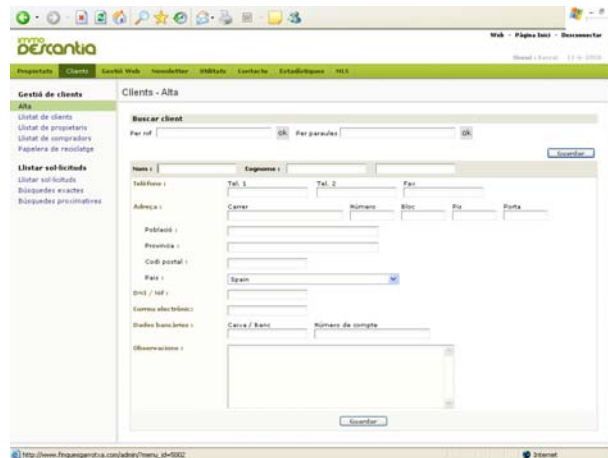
immo
DESCANTIA

Web - Pàgina Inici - Desconnectar

Usuari : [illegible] - 13-4-2006

Propietats Clients Gestió Web Newsletter Utilitats Contacte Estadístiques MLS

Gestió de clients
Alta
Llistat de clients
Llistat de propietaris
Llistat de compradors
Papelera de reciclatge

Llistar sol·licituds
Llistar sol·licituds
Búsquedes exactes
Búsquedes proximatives

Clients - Alta

Buscar client
Per ref ok Per paraules ok

Guardar

Nom : Cognoms :

Telèfons : Tel. 1 Tel. 2 Fax

Adreça : Carrer Número Bloc Pis Porta

Població :

Provincia :

Codi postal :

País : Spain

DNI / NIF :

Correu electrònic :

Dades bancàries : Caixa / Banc Número de compte

Observacions :

Guardar

http://www.finquesgarrotxa.com/admin/?menu_id=5002

Internet